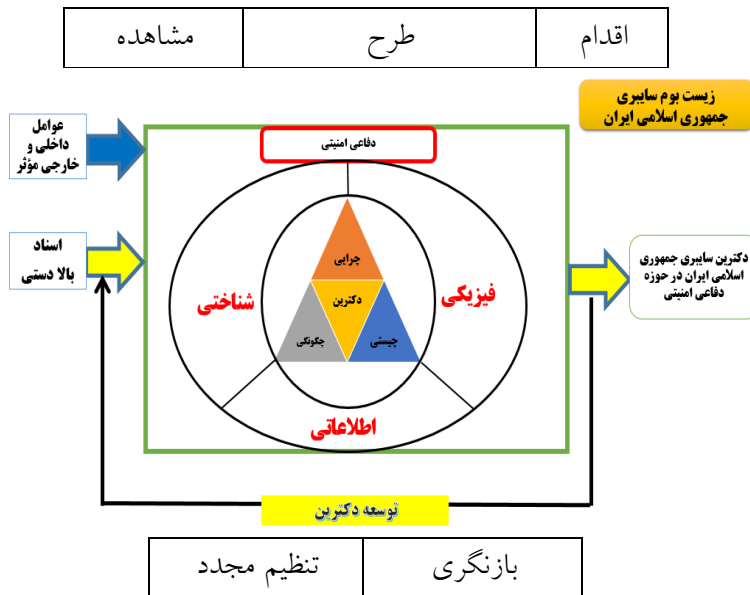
| اقدام | طرح | مشاهده |
|---|---|---|

زیست بوم سایبری جمهوری اسلامی ایران

عوامل داخلی و خارجی مؤثر

اسناد بالا دستی

دفاعی امنیتی

چرایی

دکترین

چگونگی

چیستی

شناختی

فیزیکی

اطلاعاتی

دکترین سایبری جمهوری اسلامی ایران در حوزه دفاعی امنیتی

توسعه دکترین

| بازنگری | تنظیم مجدد |
|---|---|